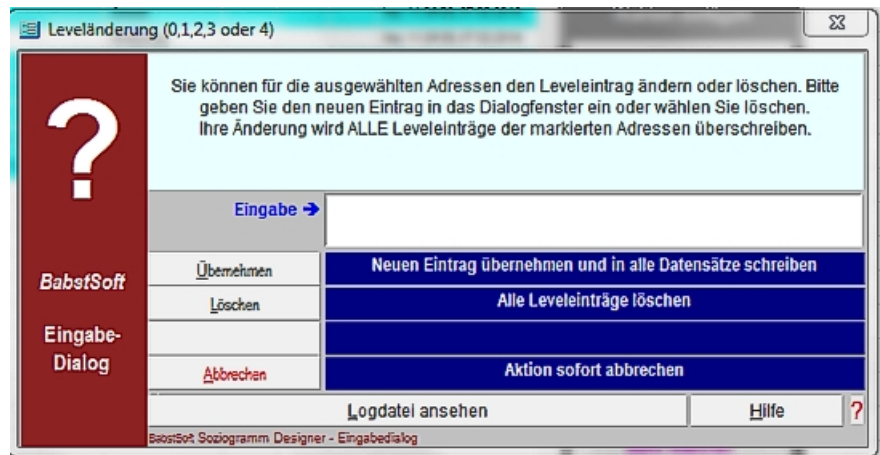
Leveländerung (0,1,2,3 oder 4)

?

Sie können für die ausgewählten Adressen den Leveleintrag ändern oder löschen. Bitte geben Sie den neuen Eintrag in das Dialogfenster ein oder wählen Sie löschen. Ihre Änderung wird ALLE Leveleinträge der markierten Adressen überschreiben.

Eingabe ➔

BabstSoft

Eingabe-Dialog

Übernehmen
Neuen Eintrag übernehmen und in alle Datensätze schreiben

Löschen
Alle Leveleinträge löschen

Abbrechen
Aktion sofort abbrechen

Logdatei ansehen
Hilfe
?

BabstSoft Soziogramm Designer - Eingabedialog